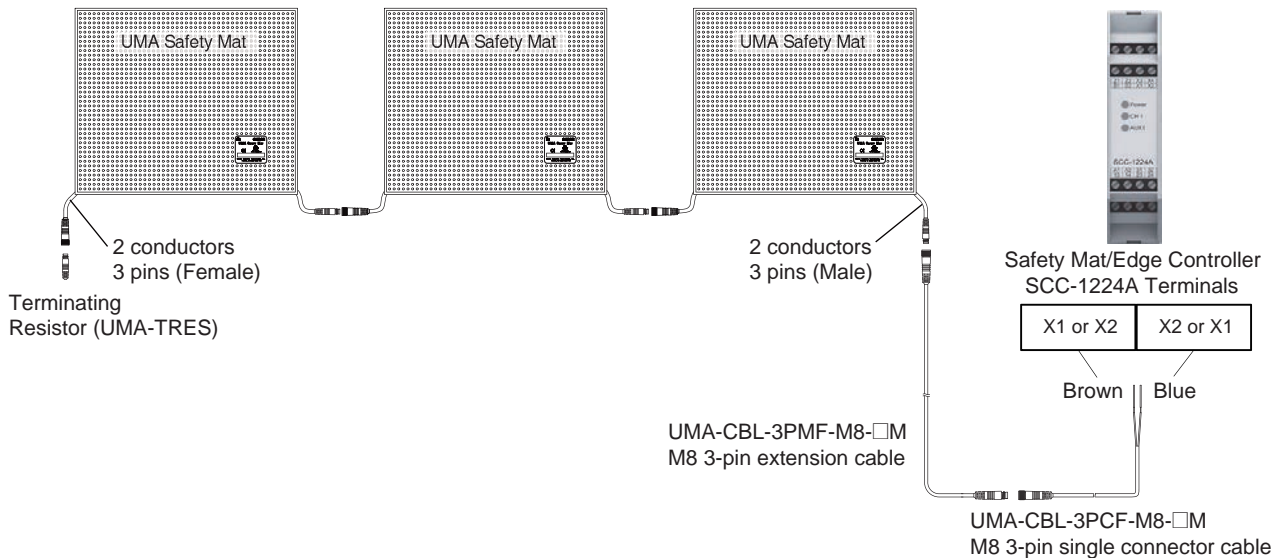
UMA Safety Mat

UMA Safety Mat

UMA Safety Mat

Power
CH 1
AUX 1
SCC-1224A

2 conductors
3 pins (Female)

Terminating
Resistor (UMA-TRES)

2 conductors
3 pins (Male)

Safety Mat/Edge Controller
SCC-1224A Terminals

| X1 or X2 | X2 or X1 |
|---|---|

Brown Blue

UMA-CBL-3PMF-M8-□M
M8 3-pin extension cable

UMA-CBL-3PCF-M8-□M
M8 3-pin single connector cable